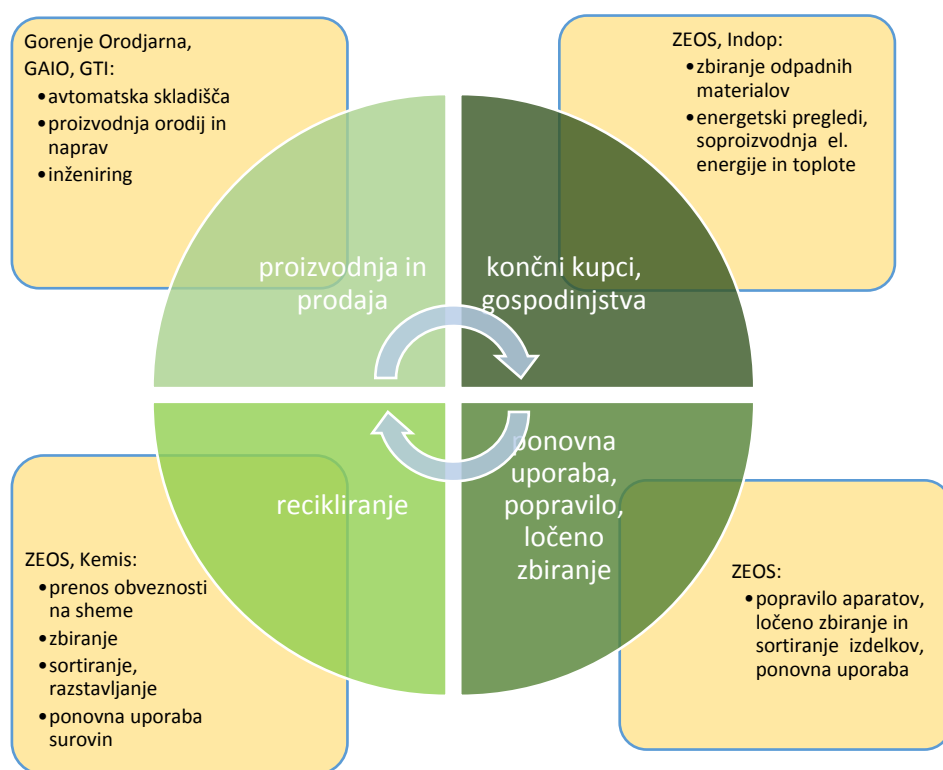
Gorenje Orodjarna, GAIO, GTI:
•avtomatska skladišča
•proizvodnja orodij in naprav
•inženiring

ZEOS, Indop:
•zbiranje odpadnih materialov
•energetski pregledi, soproizvodnja el. energije in toplote

proizvodnja in prodaja

končni kupci, gospodinjstva

recikliranje

ponovna uporaba, popravilo, ločeno zbiranje

ZEOS, Kemis:
•prenos obveznosti na sheme
•zbiranje
•sortiranje, razstavljanje
•ponovna uporaba surovin

ZEOS:
•popravilo aparatov, ločeno zbiranje in sortiranje izdelkov, ponovna uporaba